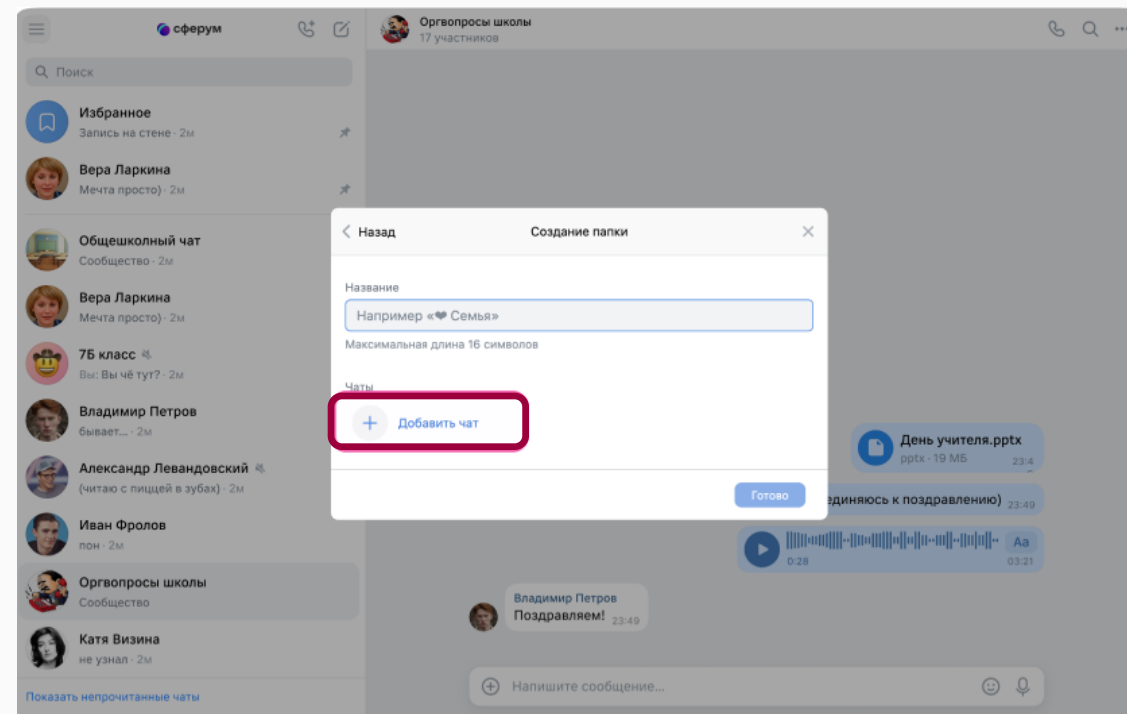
сферум

Поиск

Избранное
Запись на стене · 2м

Вера Ларкина
Мечта просто) · 2м

Общешкольный чат
Сообщество · 2м

Вера Ларкина
Мечта просто) · 2м

7Б класс
Вы: Вы чё тут? · 2м

Владимир Петров
бывает... · 2м

Александр Левандовский
(читаю с пищей в зубах) · 2м

Иван Фролов
пон · 2м

Оргвопросы школы
Сообщество

Катя Визина
не узнал · 2м

Показать непрочитанные чаты

Оргвопросы школы
17 участников

Назад
Создание папки

Название
Например «❤ Семья»
Максимальная длина 16 символов

Чаты
Добавить чат

Готово

День учителя.pptx
pptx · 19 МБ
23:4

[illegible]единяюсь к поздравлению) 23:49

0:28
Аа
03:21

Владимир Петров
Поздравляем! 23:49

Напишите сообщение...